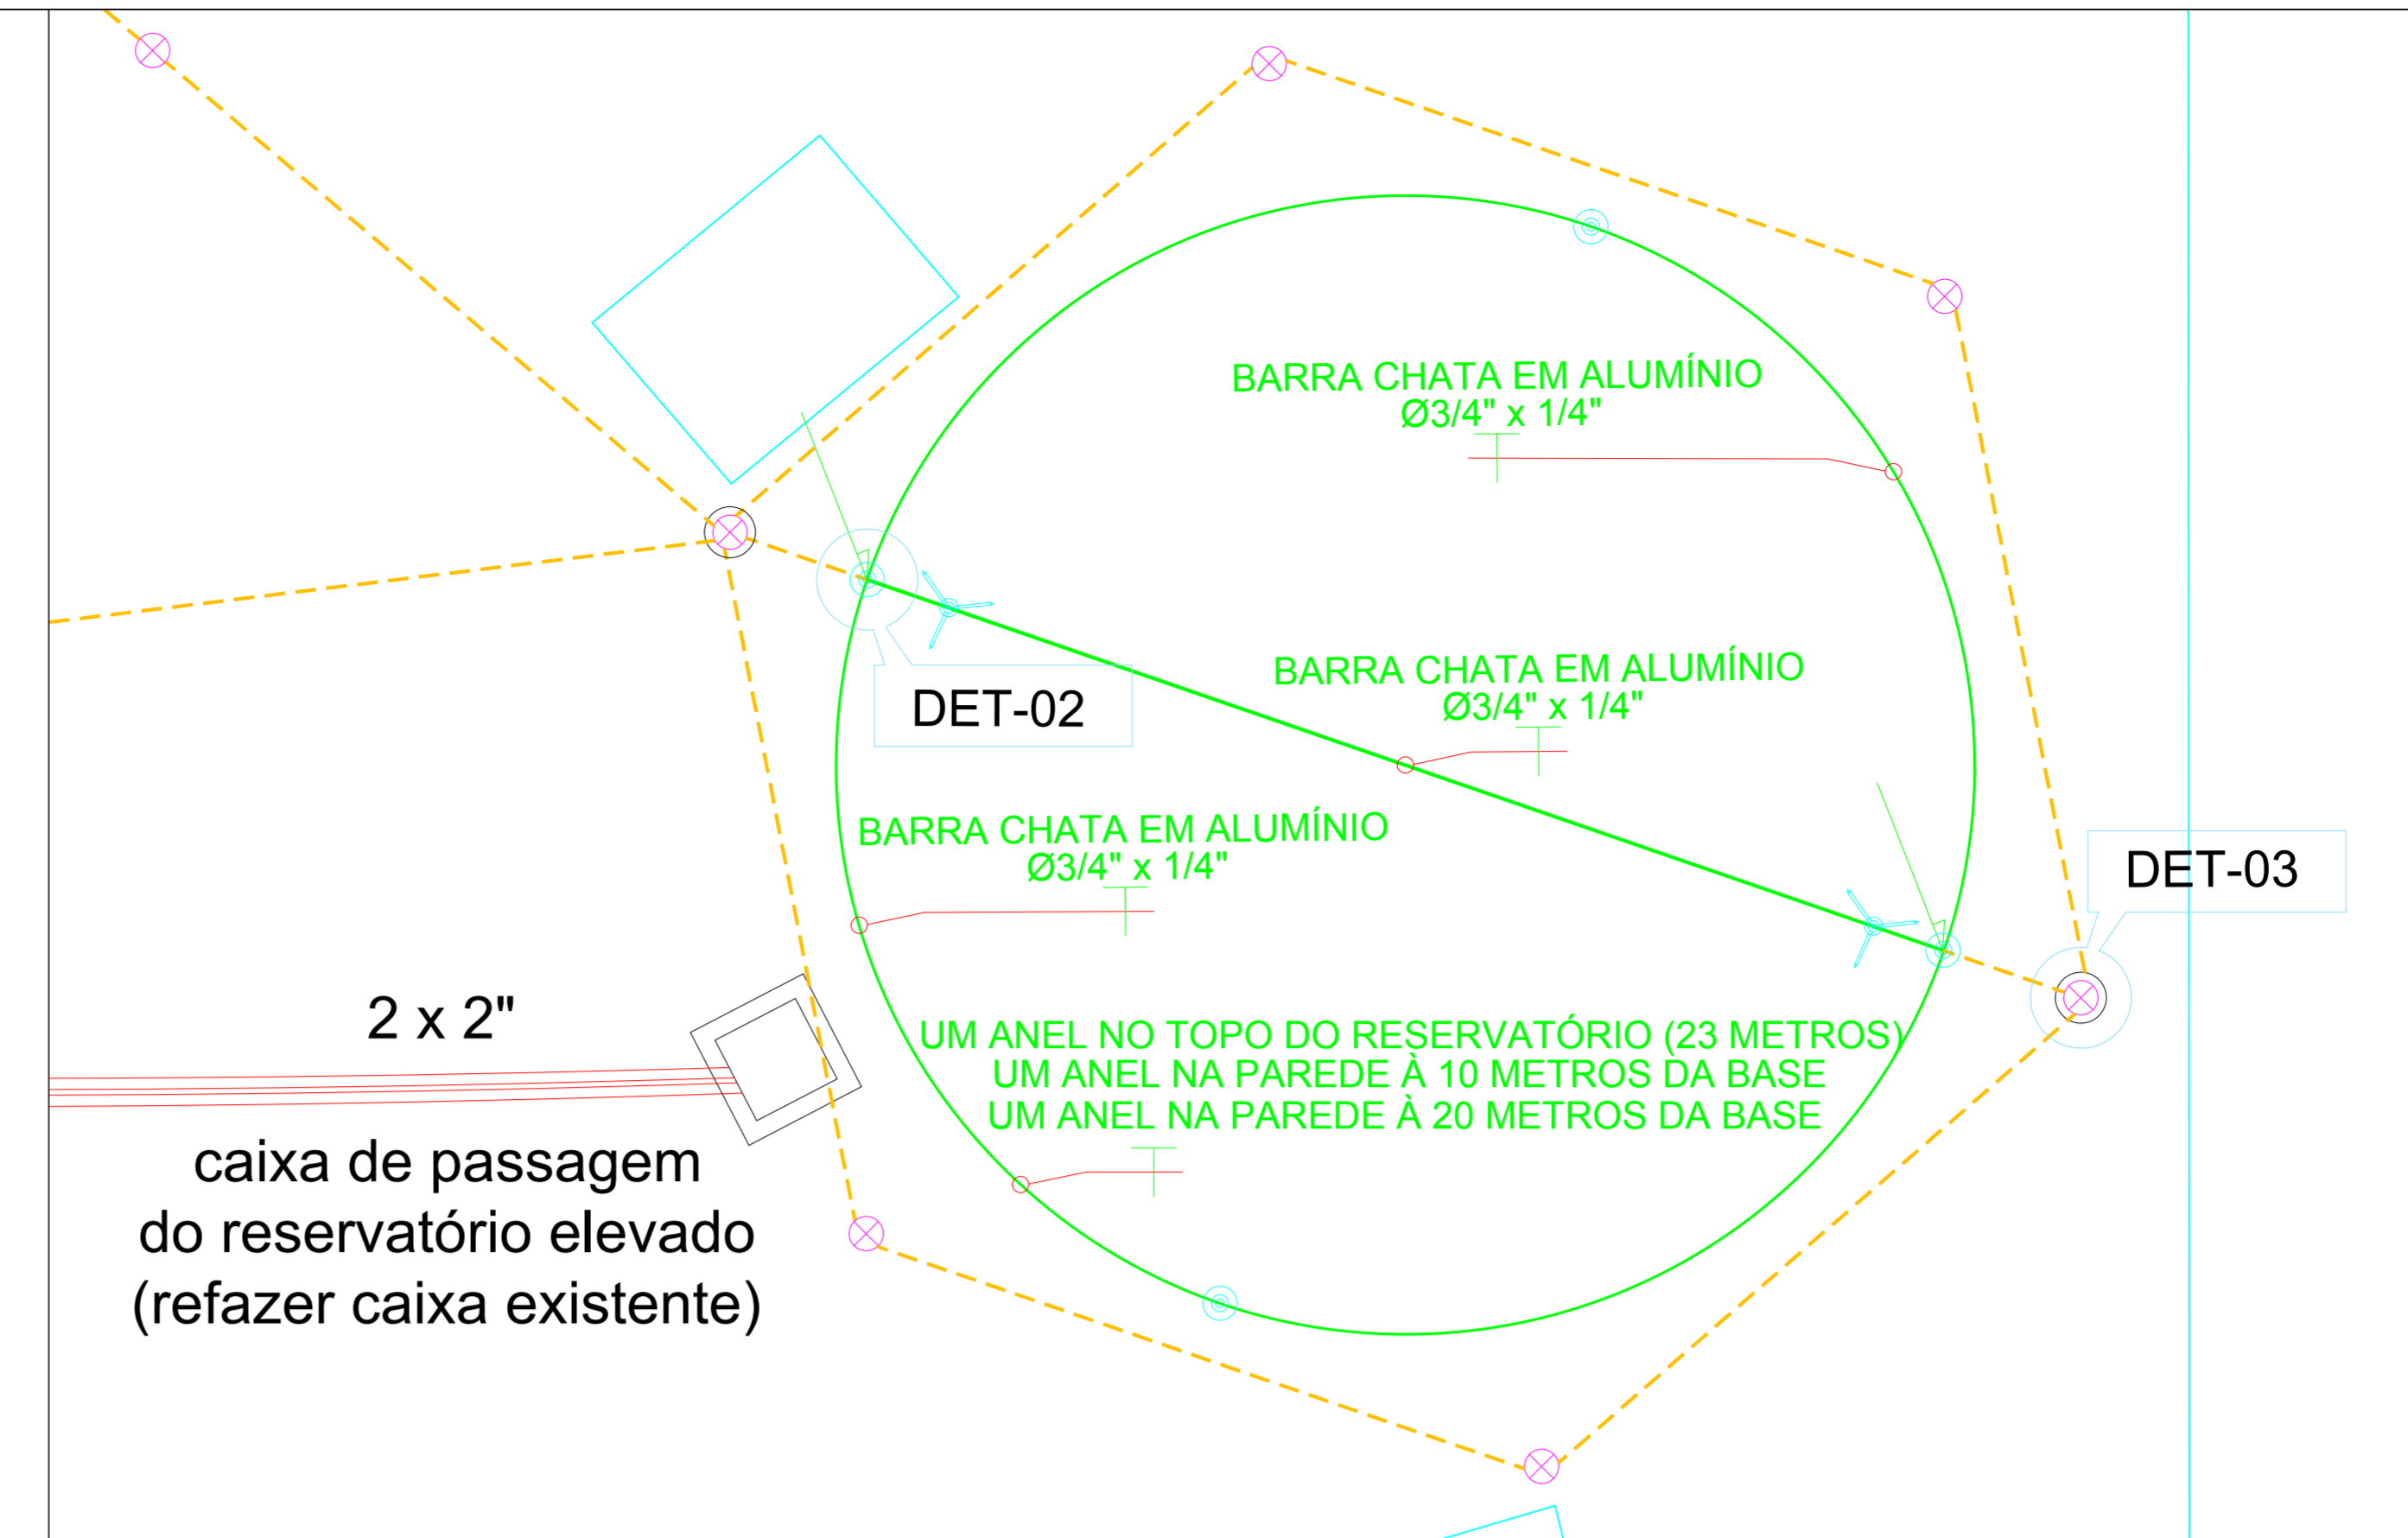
BARRA CHATA EM ALUMÍNIO
Ø3/4" x 1/4"

DET-02

BARRA CHATA EM ALUMÍNIO
Ø3/4" x 1/4"

BARRA CHATA EM ALUMÍNIO
Ø3/4" x 1/4"

DET-03

2 x 2"

UM ANEL NO TOPO DO RESERVATÓRIO (23 METROS)
UM ANEL NA PAREDE À 10 METROS DA BASE
UM ANEL NA PAREDE À 20 METROS DA BASE

caixa de passagem
do reservatório elevado
(refazer caixa existente)